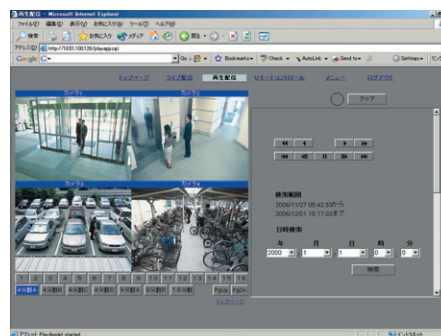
再生配信 - Microsoft Internet Explorer
ファイル(F) 編集(E) 表示(V) お気に入り(A) ツール(T) ヘルプ(H)
戻る お気に入り メディア
アドレス(D) http://10.81.100.120/playapp.cgi
Google Go Bookmarks Check AutoLink Send to Settings
トップページ ライブ配信 再生配信 リモートコントロール メニュー ログアウト
クリア
カメラ1 カメラ2 カメラ3 カメラ4
検索範囲
2006/11/27 05:42:53から
2006/12/01 10:17:03まで
日時検索
年 月 日 時 分
2000 1 1 0 0
検索
4分割A 4分割B 4分割C 4分割D 4分割E 9分割A 9分割B 16分割 PgUp PgDn
トップページ
アプレット PlayApplet started